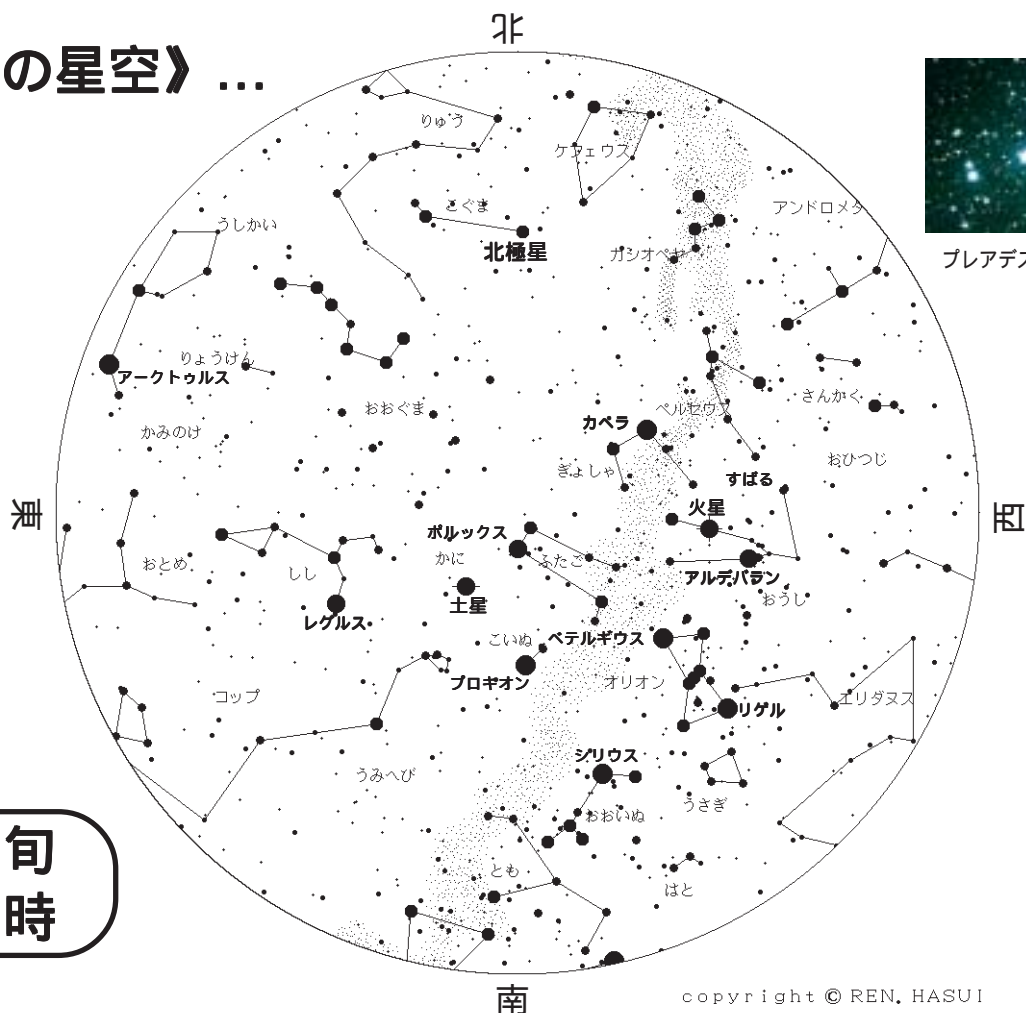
の星空》…

北

りゅう
ケフェウス
こぐま
アンドロメダ
うしかい
北極星
カシオペヤ
プレアデス
りょうけん
アークトゥルス
おおぐま
ペルセウス
さんかく
かみのけ
カペラ
ぎょしゃ
おひつじ
すばる
東
火星
西
ポルックス
かに
ふたご
おとめ
しし
アルデバラン
土星
おうし
レグルス
こいぬ
ベテルギウス
プロキオン
オリオン
コップ
リゲル
エリダヌス
シリウス
うみへび
うさぎ
おおいぬ
とも
はと
旬
時
南
copyright © REN. HASUI